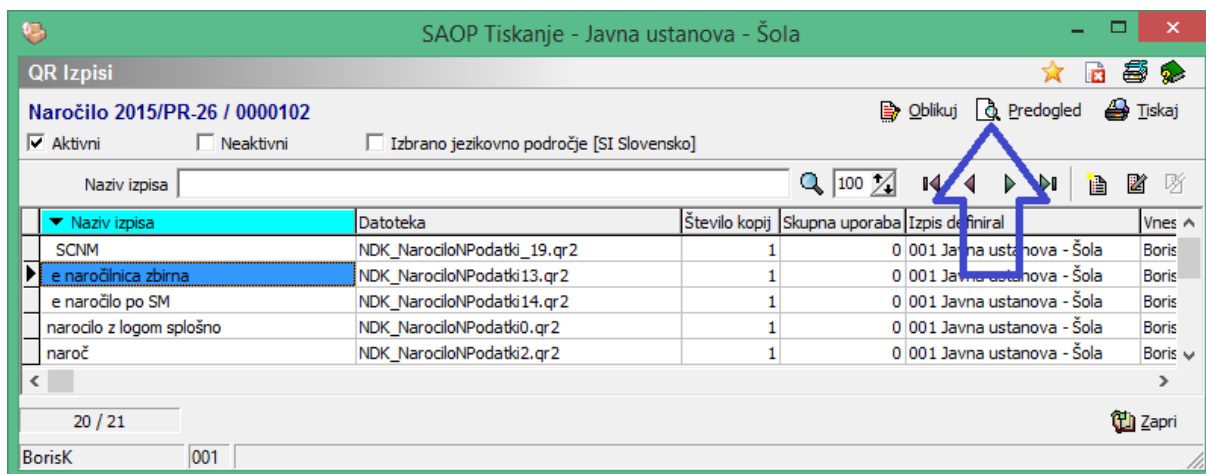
SAOP Tiskanje - Javna ustanova - Šola

QR Izpisi

Naročilo 2015/PR-26 / 0000102

Oblikuj  Predogled  Tiskaj

Aktivni  Neaktivni  Izbrano jezikovno področje [SI Slovensko]

Naziv izpisa  100

| Naziv izpisa | Datoteka | Število kopij | Skupna uporaba | Izpis definiral | Vnes |
|---|---|---|---|---|---|
| SCNM | NDK_NarociloNPodatki_19.qr2 | 1 | 0 | 001 Javna ustanova - Šola | Boris |
| e naročilnica zbirna | NDK_NarociloNPodatki13.qr2 | 1 | 0 | 001 Javna ustanova - Šola | Boris |
| e naročilo po SM | NDK_NarociloNPodatki14.qr2 | 1 | 0 | 001 Javna ustanova - Šola | Boris |
| narocilo z logom splošno | NDK_NarociloNPodatki0.qr2 | 1 | 0 | 001 Javna ustanova - Šola | Boris |
| naroč | NDK_NarociloNPodatki2.qr2 | 1 | 0 | 001 Javna ustanova - Šola | Boris |

20 / 21

Zapri

BorisK  001